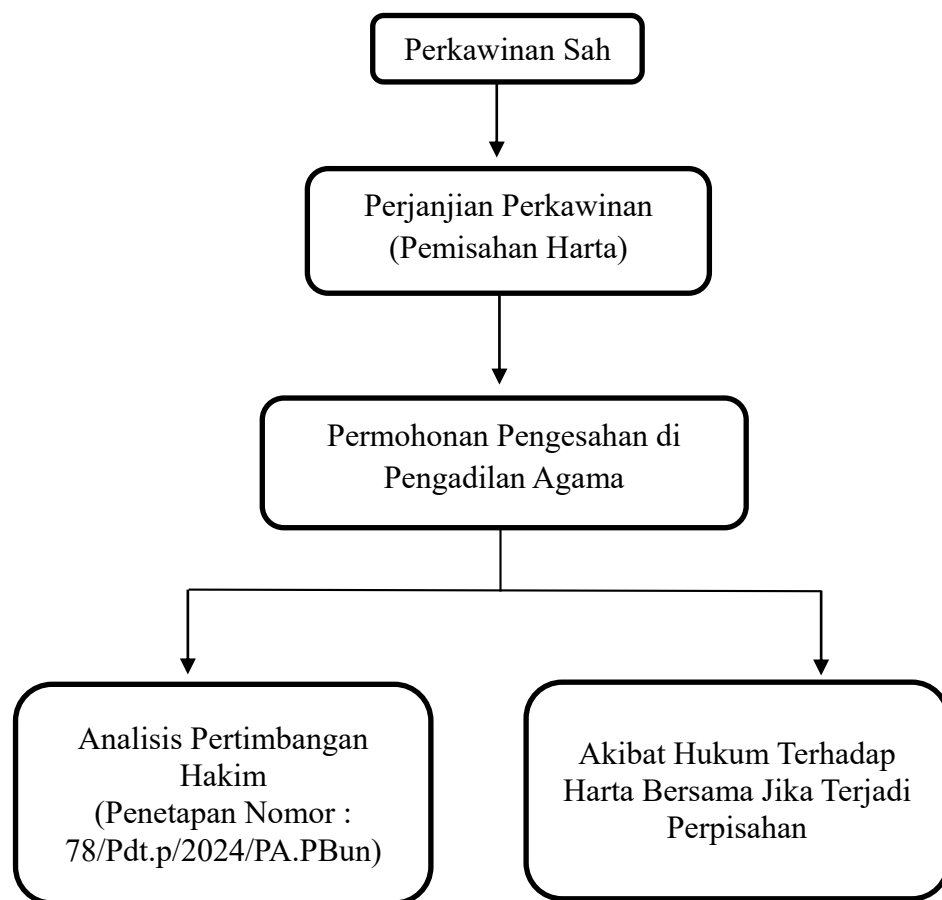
Perkawinan Sah

Perjanjian Perkawinan (Pemisahan Harta)

Permohonan Pengesahan di Pengadilan Agama

Analisis Pertimbangan Hakim (Penetapan Nomor : 78/Pdt.p/2024/PA.PBun)

Akibat Hukum Terhadap Harta Bersama Jika Terjadi Perpisahan